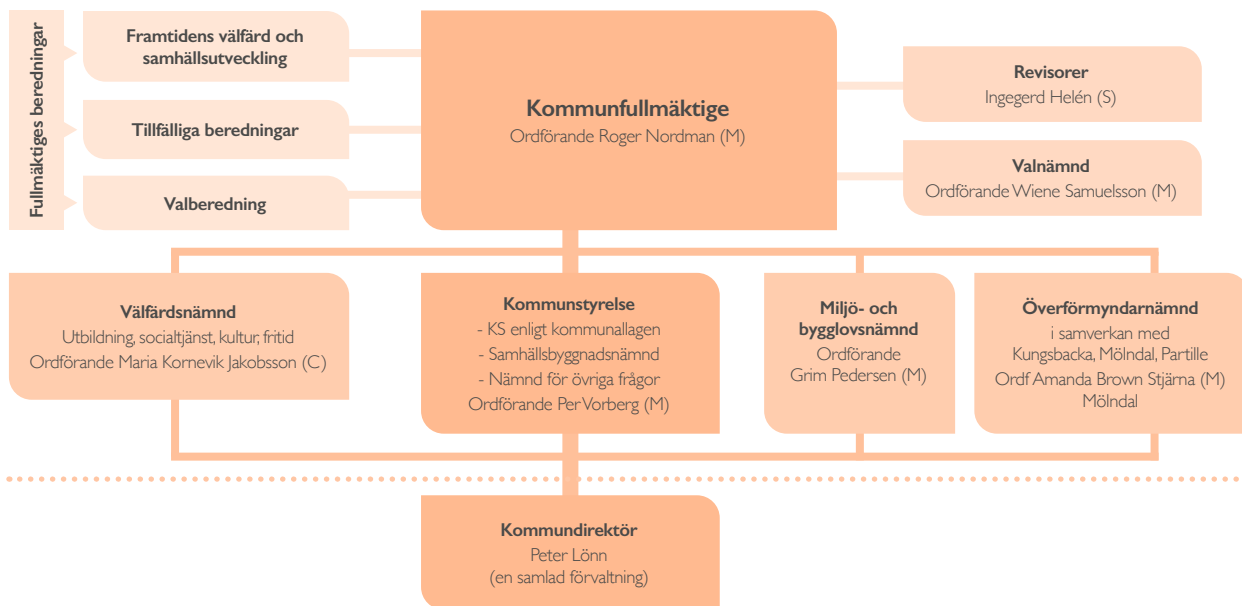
Fullmäktiges beredningar

Framtidens välfärd och samhällsutveckling

Tillfälliga beredningar

Valberedning

Kommunfullmäktige
Ordförande Roger Nordman (M)

Revisorer
Ingegerd Helén (S)

Valnämnd
Ordförande Wiene Samuelsson (M)

Välfärdsnämnd
Utbildning, socialtjänst, kultur, fritid
Ordförande Maria Kornevik Jakobsson (C)

Kommunstyrelse
- KS enligt kommunallagen
- Samhällsbyggnadsnämnd
- Nämnd för övriga frågor
Ordförande Per Vorberg (M)

Miljö- och bygglovsnämnd
Ordförande
Grim Pedersen (M)

Överförmyndarnämnd
i samverkan med
Kungsbacka, Mölndal, Partille
Ordf Amanda Brown Stjärna (M)
Mölndal

Kommundirektör
Peter Lönn
(en samlad förvaltning)